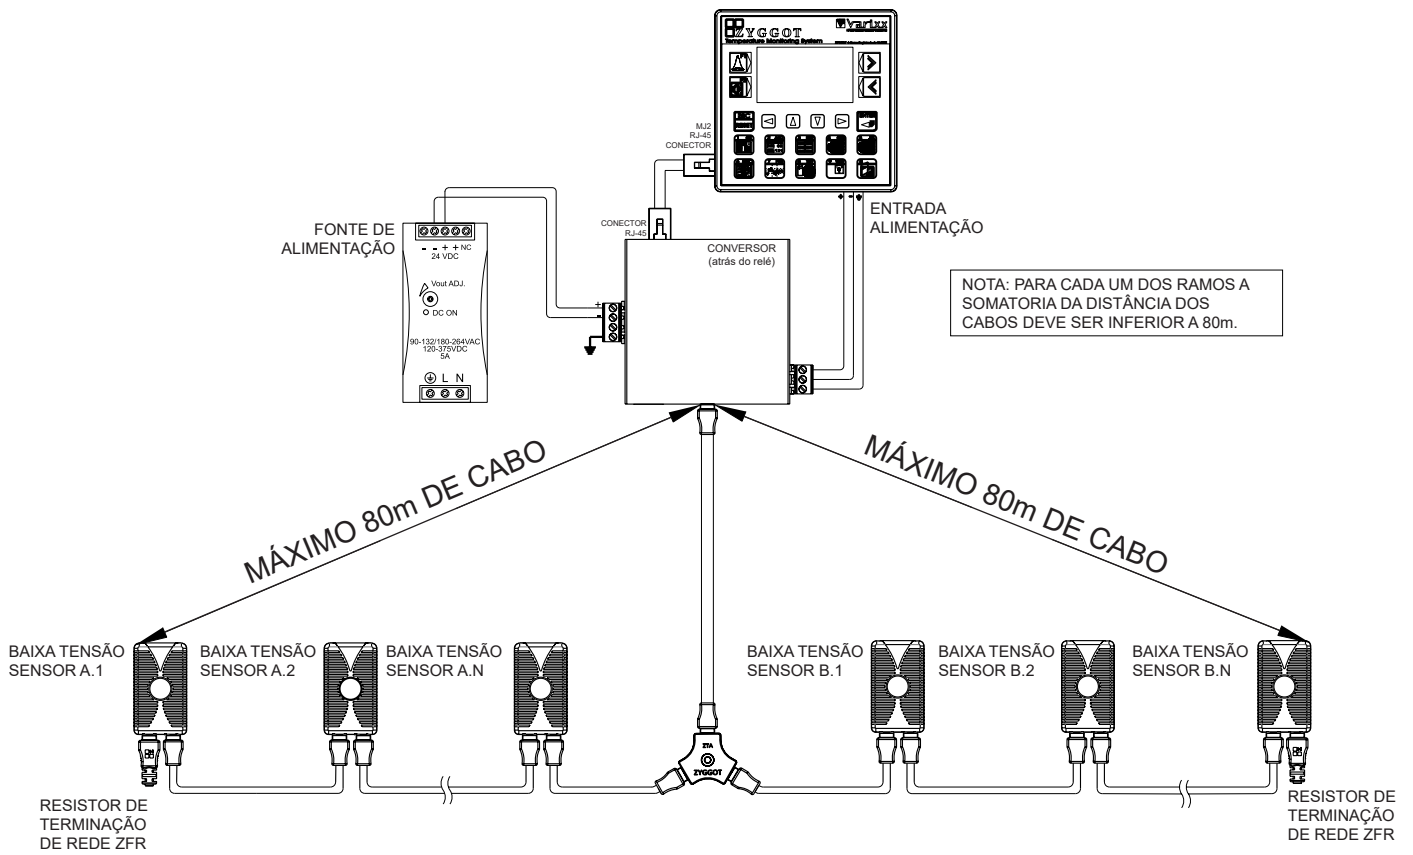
ZYGGOT
Temperature Monitoring System
varixx

MJ2
RJ-45
CONECTOR

FONTE DE
ALIMENTAÇÃO

- - + + NC
24 VDC

Vout ADJ.
DC ON

90-132/180-264VAC
120-375VDC
5A

L N

CONECTOR
RJ-45

CONVERSOR
(atrás do relé)

+
-

ENTRADA
ALIMENTAÇÃO

NOTA: PARA CADA UM DOS RAMOS A SOMATORIA DA DISTÂNCIA DOS CABOS DEVE SER INFERIOR A 80m.

MÁXIMO 80m DE CABO

MÁXIMO 80m DE CABO

BAIXA TENSÃO
SENSOR A.1

BAIXA TENSÃO
SENSOR A.2

BAIXA TENSÃO
SENSOR A.N

ZTA
ZYGGOT

BAIXA TENSÃO
SENSOR B.1

BAIXA TENSÃO
SENSOR B.2

BAIXA TENSÃO
SENSOR B.N

RESISTOR DE
TERMINAÇÃO
DE REDE ZFR

RESISTOR DE
TERMINAÇÃO
DE REDE ZFR